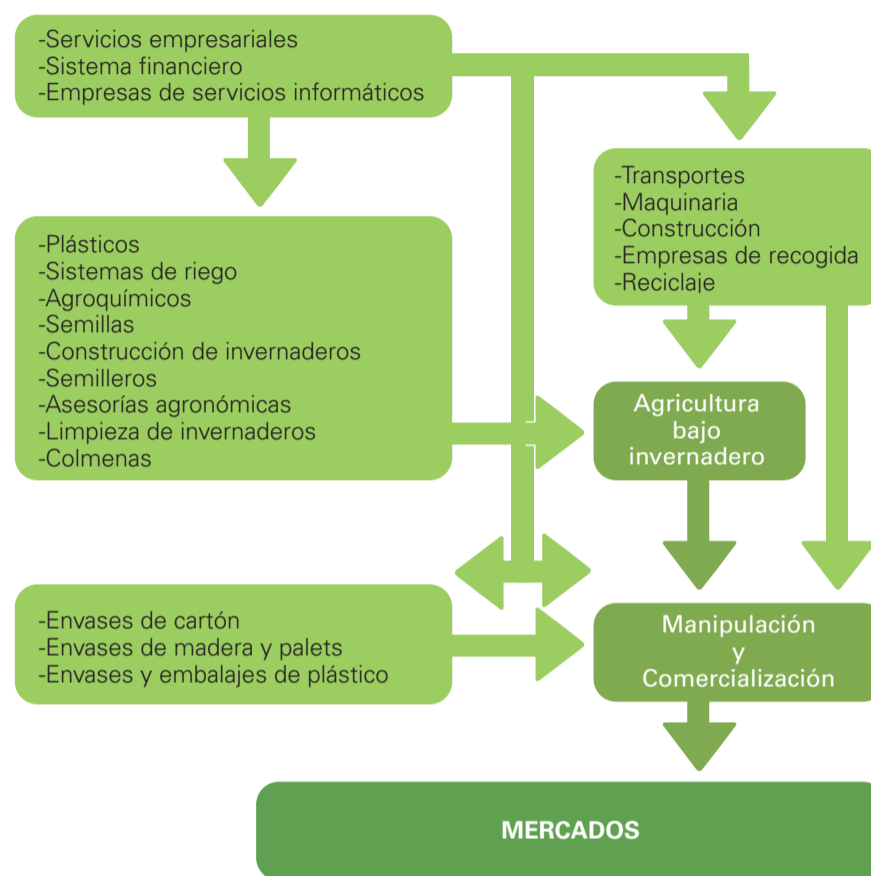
-Servicios empresariales
-Sistema financiero
-Empresas de servicios informáticos

-Transportes
-Maquinaria
-Construcción
-Empresas de recogida
-Reciclaje

-Plásticos
-Sistemas de riego
-Agroquímicos
-Semillas
-Construcción de invernaderos
-Semilleros
-Asesorías agronómicas
-Limpieza de invernaderos
-Colmenas

Agricultura bajo invernadero

-Envases de cartón
-Envases de madera y palets
-Envases y embalajes de plástico

Manipulación y Comercialización

MERCADOS